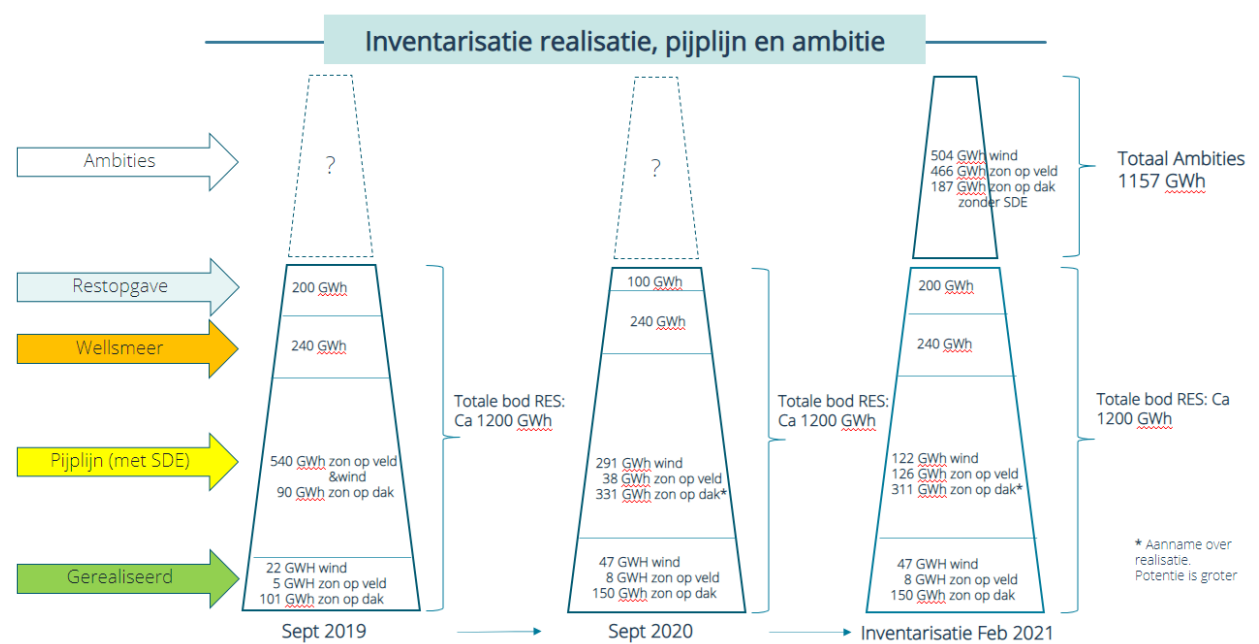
Inventarisatie realisatie, pijplijn en ambitie

Ambities

Restopgave

Wellsmeer

Pijplijn (met SDE)

Gerealiseerd

?

200 GWh

240 GWh

540 GWh zon op veld &wind
90 GWh zon op dak

22 GWH wind
5 GWH zon op veld
101 GWh zon op dak

Totale bod RES: Ca 1200 GWh

Sept 2019

?

100 GWh

240 GWh

291 GWh wind
38 GWh zon op veld
331 GWh zon op dak*

47 GWH wind
8 GWH zon op veld
150 GWh zon op dak

Totale bod RES: Ca 1200 GWh

Sept 2020

504 GWh wind
466 GWh zon op veld
187 GWh zon op dak zonder SDE

Totaal Ambities 1157 GWh

200 GWh

240 GWh

122 GWh wind
126 GWh zon op veld
311 GWh zon op dak*

47 GWH wind
8 GWH zon op veld
150 GWh zon op dak

Totale bod RES: Ca 1200 GWh

* Aanname over realisatie. Potentie is groter

Inventarisatie Feb 2021